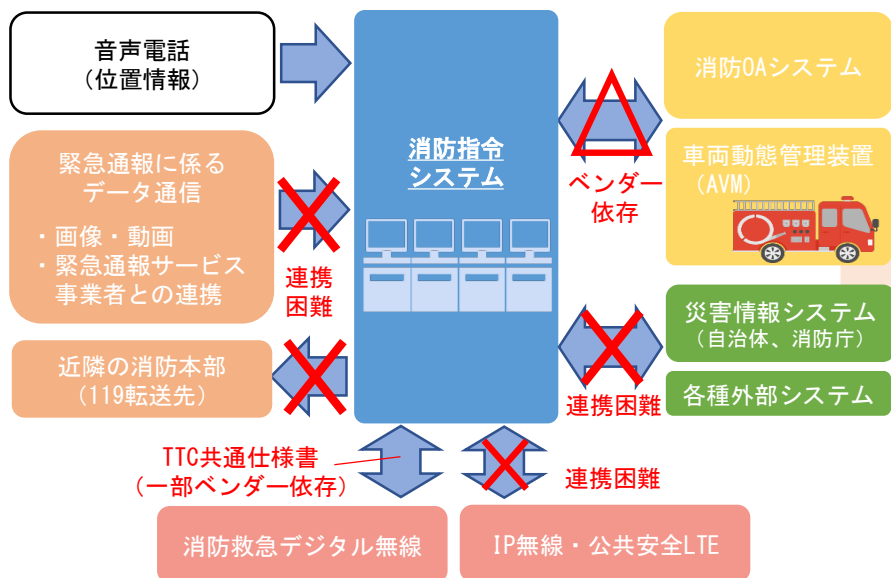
音声電話
（位置情報）

緊急通報に係る
データ通信

・画像・動画
・緊急通報サービス
事業者との連携

連携
困難

近隣の消防本部
（119転送先）

消防指令
システム

ベンダー
依存

消防OAシステム

車両動態管理装置
（AVM）

災害情報システム
（自治体、消防庁）

各種外部システム

連携困難

TTC共通仕様書
（一部ベンダー依存）

連携困難

消防救急デジタル無線

IP無線・公共安全LTE